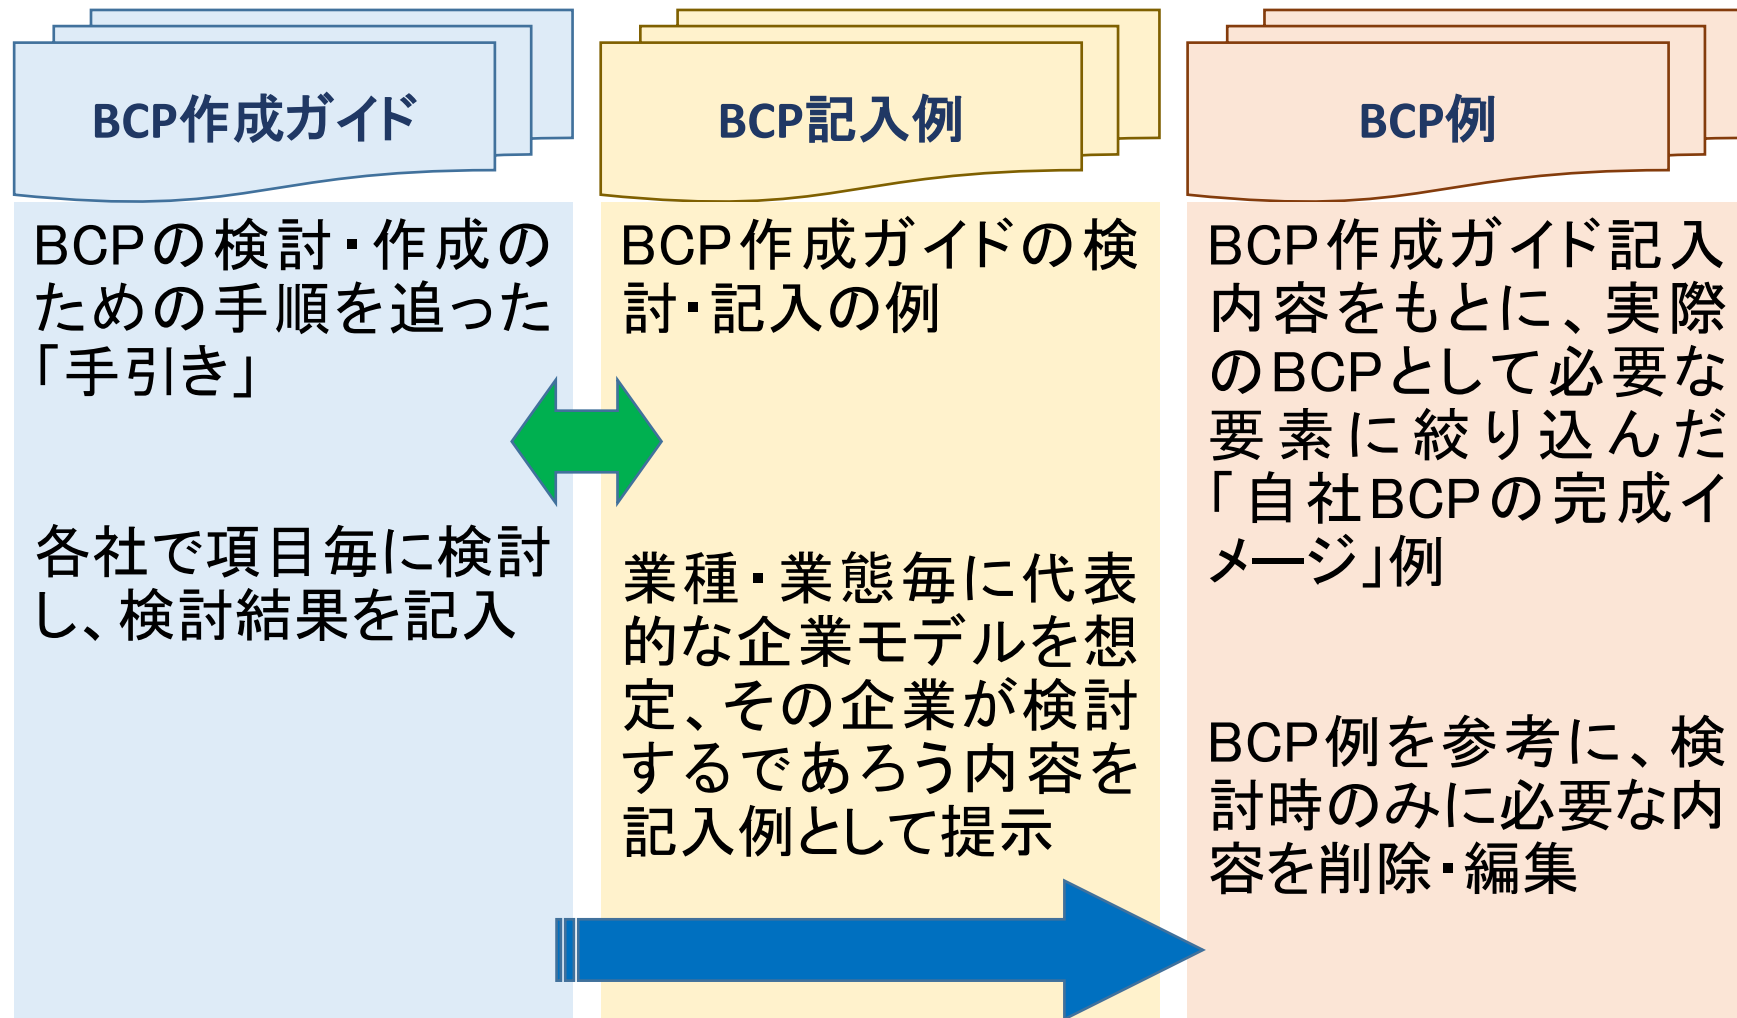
BCP作成ガイド

BCPの検討・作成のための手順を追った「手引き」

各社で項目毎に検討し、検討結果を記入

BCP記入例

BCP作成ガイドの検討・記入の例

業種・業態毎に代表的な企業モデルを想定、その企業が検討するであろう内容を記入例として提示

BCP例

BCP作成ガイド記入内容をもとに、実際のBCPとして必要な要素に絞り込んだ「自社BCPの完成イメージ」例

BCP例を参考に、検討時のみに必要な内容を削除・編集